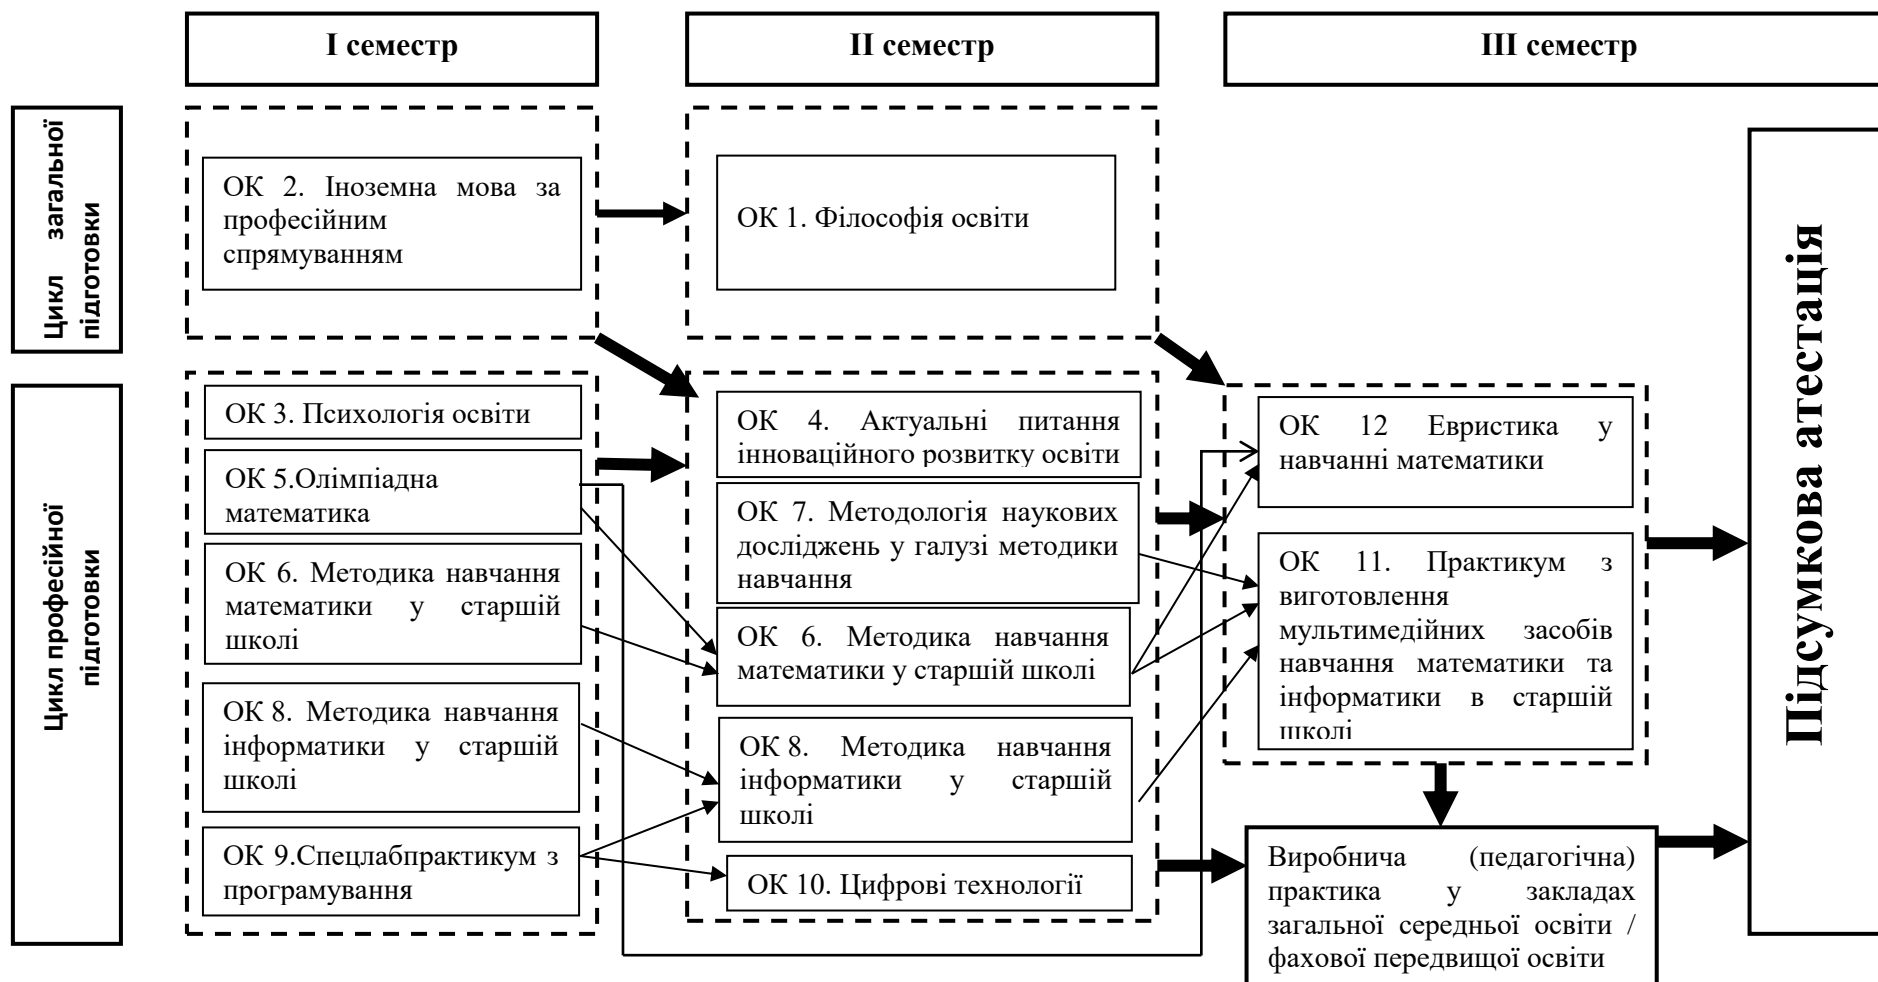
I семестр

II семестр

III семестр

Цикл загальної підготовки

ОК 2. Іноземна мова за професійним спрямуванням

ОК 1. Філософія освіти

Цикл професійної підготовки

ОК 3. Психологія освіти

ОК 5.Олімпіадна математика

ОК 6. Методика навчання математики у старшій школі

ОК 8. Методика навчання інформатики у старшій школі

ОК 9.Спецлабпрактикум з програмування

ОК 4. Актуальні питання інноваційного розвитку освіти

ОК 7. Методологія наукових досліджень у галузі методики навчання

ОК 6. Методика навчання математики у старшій школі

ОК 8. Методика навчання інформатики у старшій школі

ОК 10. Цифрові технології

ОК 12 Евристика у навчанні математики

ОК 11. Практикум з виготовлення мультимедійних засобів навчання математики та інформатики в старшій школі

Виробнича (педагогічна) практика у закладах загальної середньої освіти / фахової передвищої освіти

Підсумкова атестація